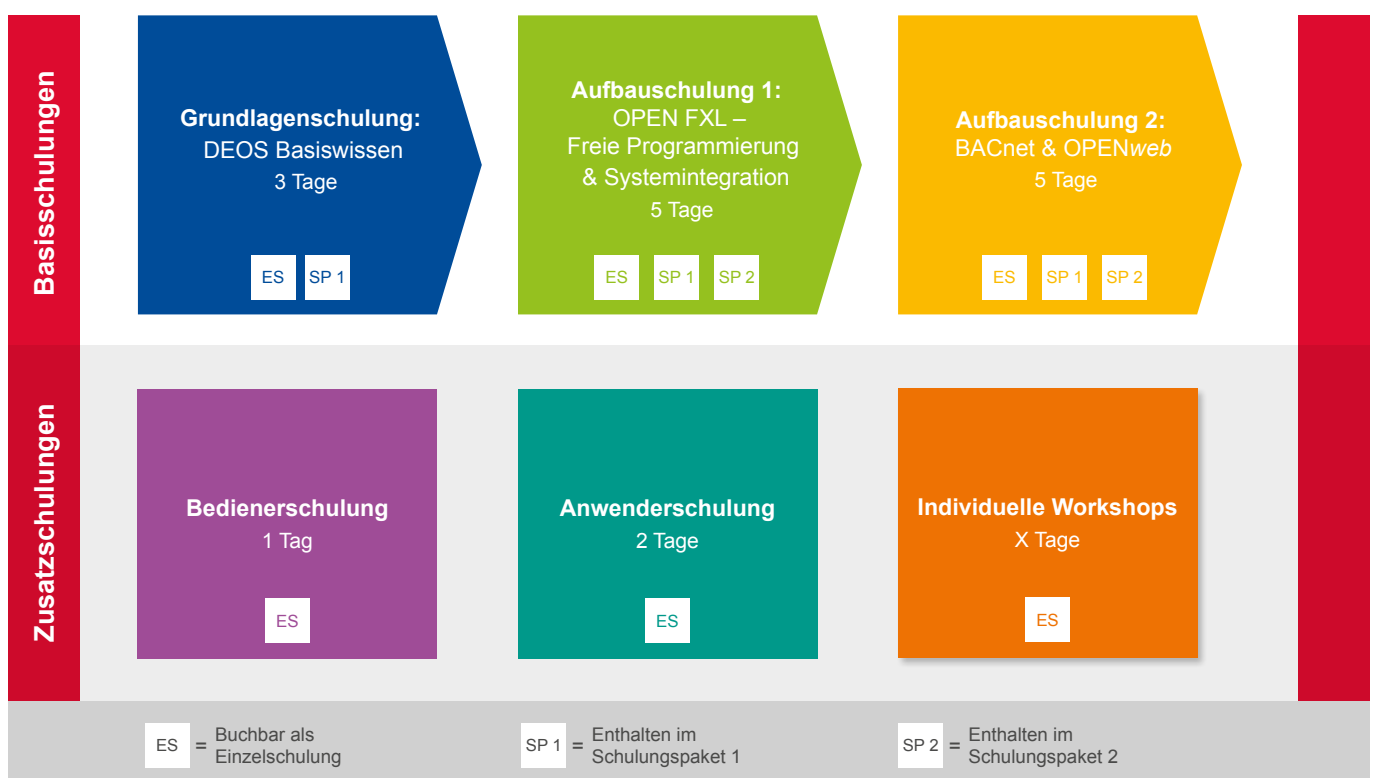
Basisschulungen

**Grundlagenschulung:**
DEOS Basiswissen
3 Tage

ES SP 1

**Aufbauschulung 1:**
OPEN FXL –
Freie Programmierung
& Systemintegration
5 Tage

ES SP 1 SP 2

**Aufbauschulung 2:**
BACnet & OPEN*web*
5 Tage

ES SP 1 SP 2

Zusatzschulungen

**Bedienerschulung**
1 Tag

ES

**Anwenderschulung**
2 Tage

ES

**Individuelle Workshops**
X Tage

ES

ES = Buchbar als Einzelschulung

SP 1 = Enthalten im Schulungspaket 1

SP 2 = Enthalten im Schulungspaket 2